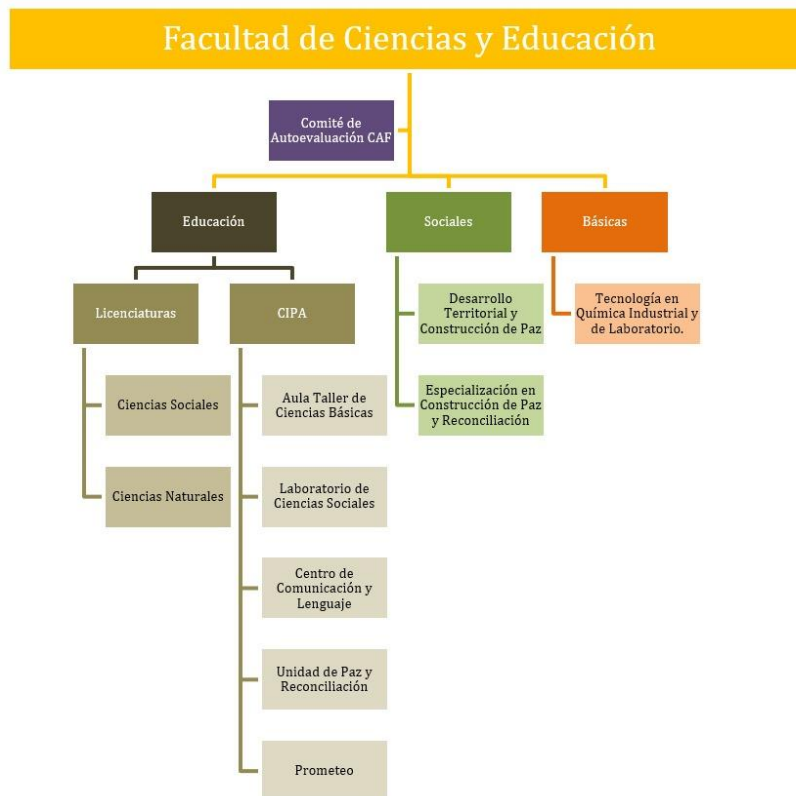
Facultad de Ciencias y Educación

Comité de Autoevaluación CAF

Educación

Sociales

Básicas

Licenciaturas

CIPA

Ciencias Sociales

Ciencias Naturales

Aula Taller de Ciencias Básicas

Laboratorio de Ciencias Sociales

Centro de Comunicación y Lenguaje

Unidad de Paz y Reconciliación

Prometeo

Desarrollo Territorial y Construcción de Paz

Especialización en Construcción de Paz y Reconciliación

Tecnología en Química Industrial y de Laboratorio.